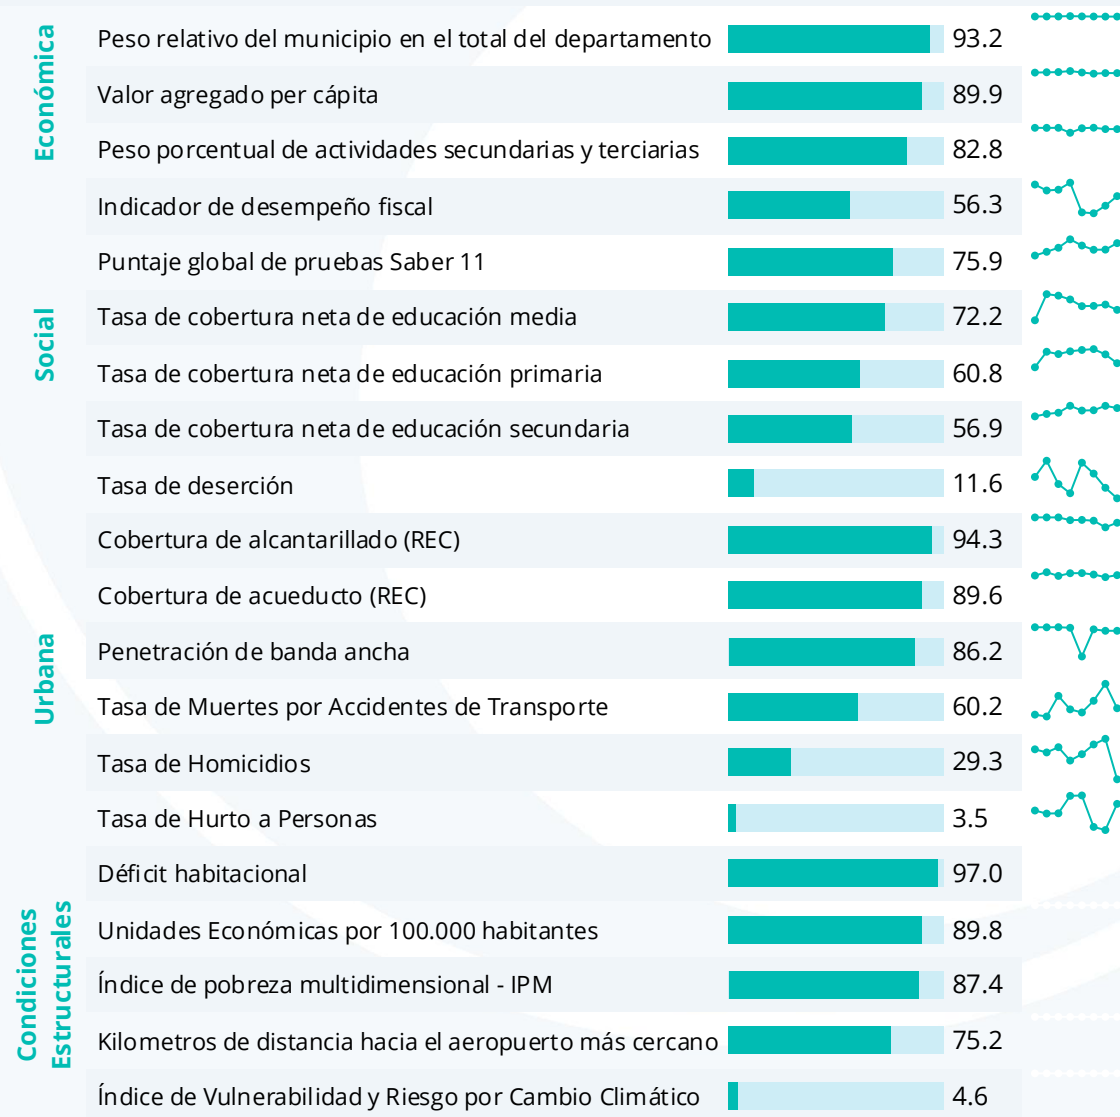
Económica

| | |
|---|---|
| Peso relativo del municipio en el total del departamento | 93.2 |
| Valor agregado per cápita | 89.9 |
| Peso porcentual de actividades secundarias y terciarias | 82.8 |
| Indicador de desempeño fiscal | 56.3 |

Social

| | |
|---|---|
| Puntaje global de pruebas Saber 11 | 75.9 |
| Tasa de cobertura neta de educación media | 72.2 |
| Tasa de cobertura neta de educación primaria | 60.8 |
| Tasa de cobertura neta de educación secundaria | 56.9 |
| Tasa de deserción | 11.6 |

Urbana

| | |
|---|---|
| Cobertura de alcantarillado (REC) | 94.3 |
| Cobertura de acueducto (REC) | 89.6 |
| Penetración de banda ancha | 86.2 |
| Tasa de Muertes por Accidentes de Transporte | 60.2 |
| Tasa de Homicidios | 29.3 |
| Tasa de Hurto a Personas | 3.5 |

Condiciones Estructurales

| | |
|---|---|
| Déficit habitacional | 97.0 |
| Unidades Económicas por 100.000 habitantes | 89.8 |
| Índice de pobreza multidimensional - IPM | 87.4 |
| Kilometros de distancia hacia el aeropuerto más cercano | 75.2 |
| Índice de Vulnerabilidad y Riesgo por Cambio Climático | 4.6 |